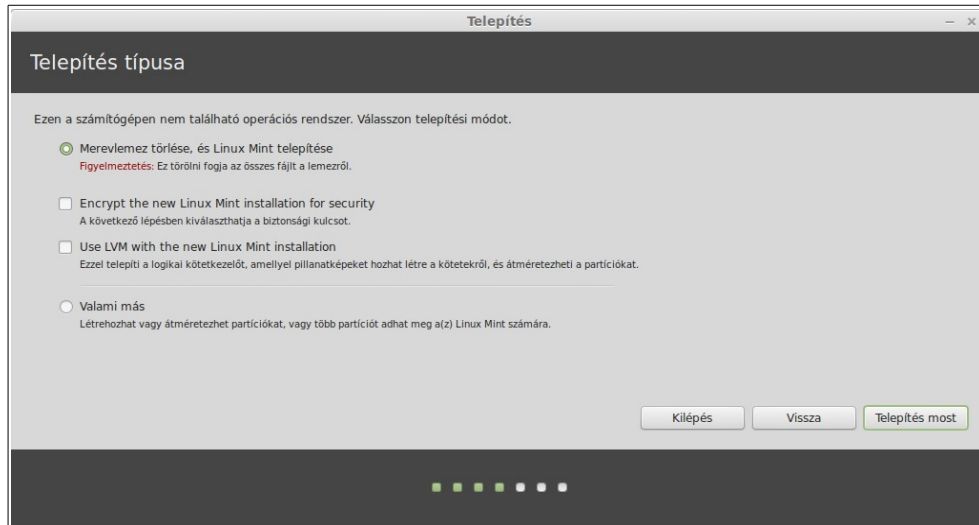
Telepítés

– ×

Telepítés típusa

Ezen a számítógépen nem található operációs rendszer. Válasszon telepítési módot.

Merevlemez törlése, és Linux Mint telepítése
Figyelmeztetés: Ez törölni fogja az összes fájlt a lemezről.

Encrypt the new Linux Mint installation for security
A következő lépésben kiválaszthatja a biztonsági kulcsot.

Use LVM with the new Linux Mint installation
Ezzel telepíti a logikai kötetkezelőt, amellyel pillanatképeket hozhat létre a kötetekről, és átméretezheti a partíciókat.

Valami más
Létrehozhat vagy átméretezhet partíciókat, vagy több partíciót adhat meg a(z) Linux Mint számára.

Kilépés

Vissza

Telepítés most